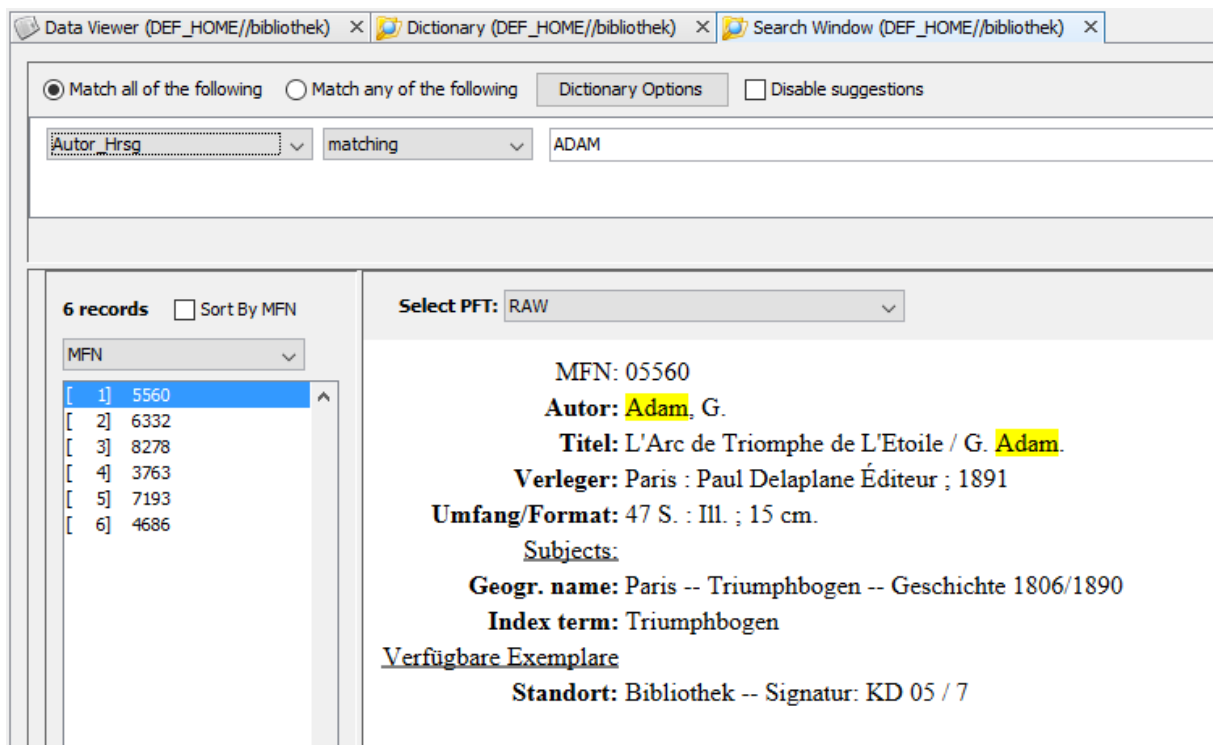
Data Viewer (DEF_HOME//bibliothek) × Dictionary (DEF_HOME//bibliothek) × Search Window (DEF_HOME//bibliothek) ×

Match all of the following Match any of the following Dictionary Options Disable suggestions

Autor_Hrsg matching ADAM

6 records Sort By MFN

MFN

[ 1] 5560
[ 2] 6332
[ 3] 8278
[ 4] 3763
[ 5] 7193
[ 6] 4686

Select PFT: RAW

MFN: 05560
Autor: Adam, G.
Titel: L'Arc de Triomphe de L'Etoile / G. Adam.
Verleger: Paris : Paul Delaplane Éditeur ; 1891
Umfang/Format: 47 S. : Ill. ; 15 cm.
Subjects:
Geogr. name: Paris -- Triumphbogen -- Geschichte 1806/1890
Index term: Triumphbogen
Verfügbare Exemplare
Standort: Bibliothek -- Signatur: KD 05 / 7